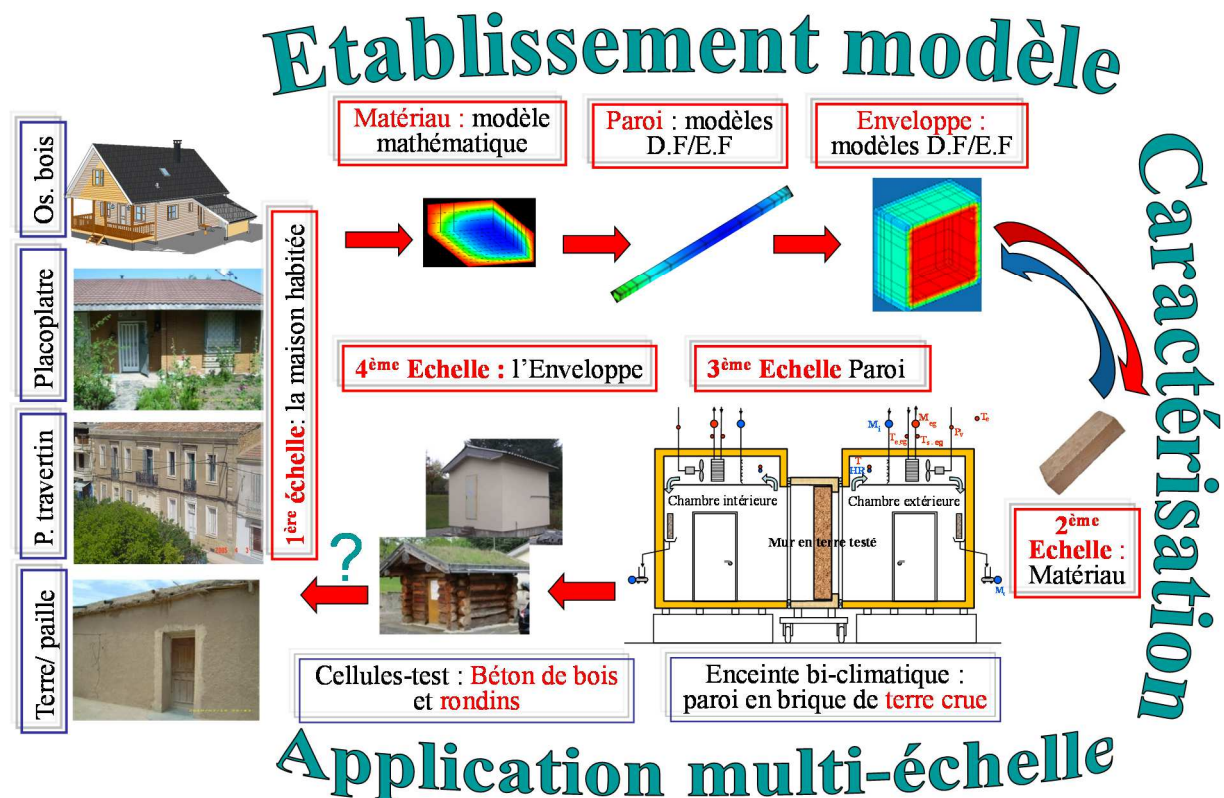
Etablissement modèle

Matériau : modèle mathématique

Paroi : modèles D.F/E.F

Enveloppe : modèles D.F/E.F

Caractérisation

Os. bois

Placoplatre

P. travertin

Terre/ paille

1ère échelle: la maison habitée

4ème Echelle : l'Enveloppe

3ème Echelle Paroi

$M_i$ $M_{eg}$ $T_e$ $T_{e,eg}$ $T_{s,eg}$ $P_v$ T HR

Chambre intérieure

Chambre extérieure

Mur en terre testé

$M_i$

2ème Echelle : Matériau

?

Cellules-test : Béton de bois et rondins

Enceinte bi-climatique : paroi en brique de terre crue

Application multi-échelle